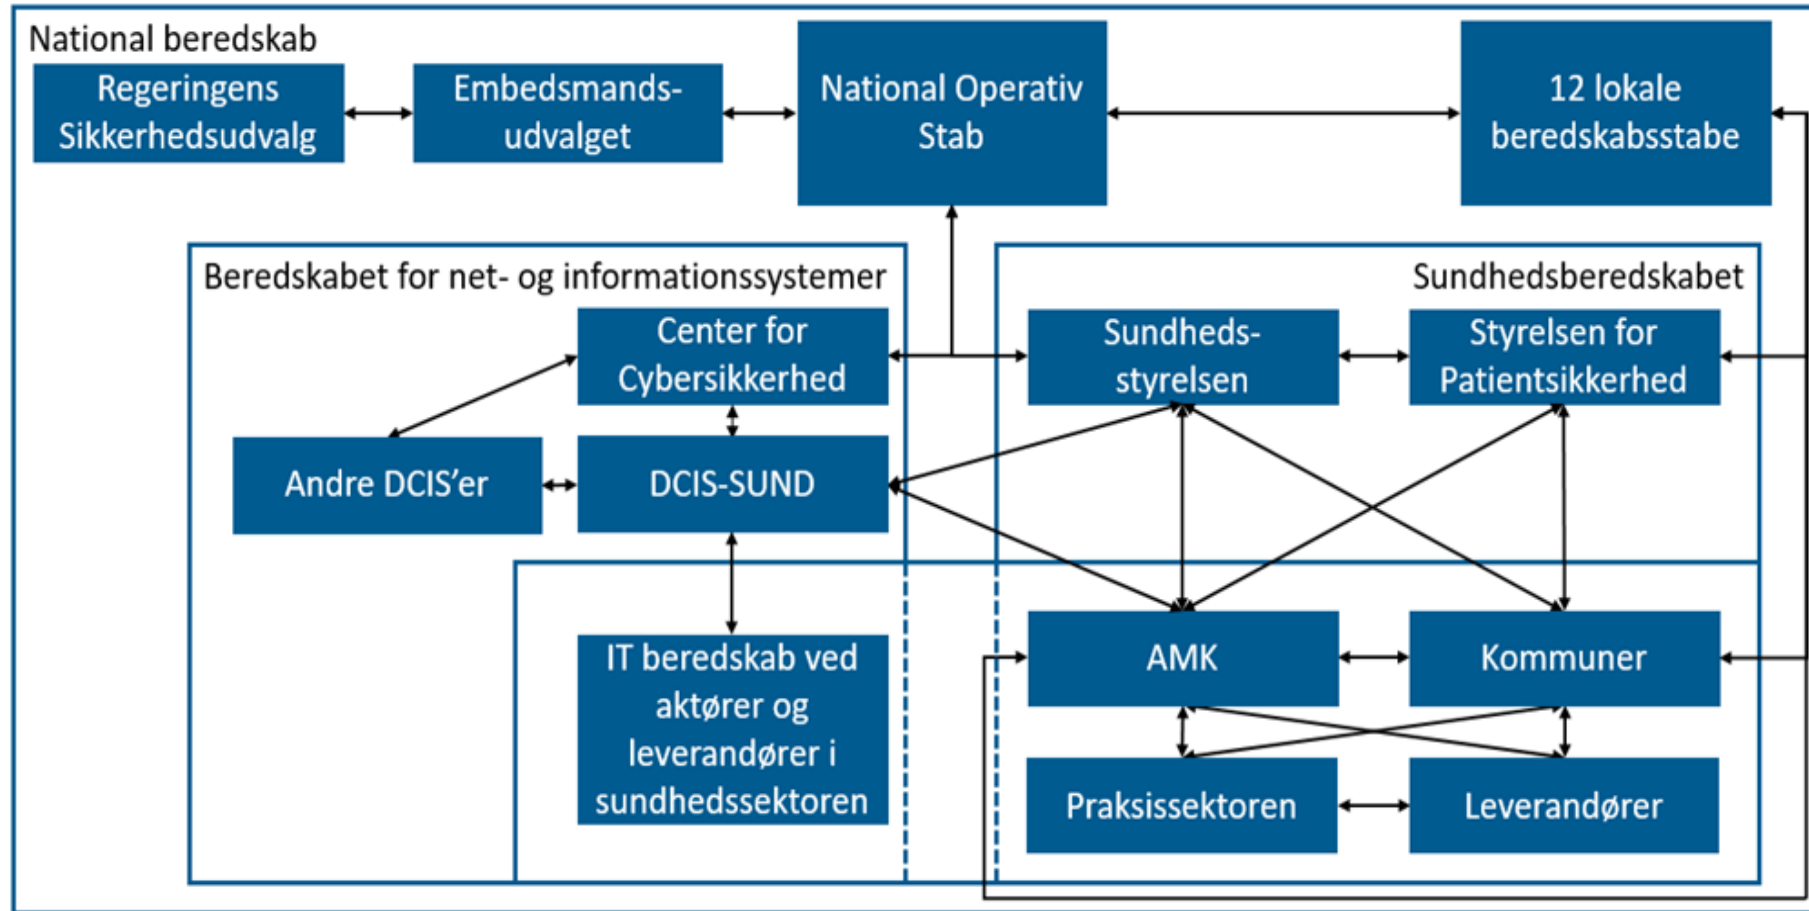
National beredskab

Regeringens Sikkerhedsudvalg

Embedsmandsudvalget

National Operativ Stab

12 lokale beredskabsstabe

Beredskabet for net- og informationssystemer

Center for Cybersikkerhed

Andre DCIS'er

DCIS-SUND

IT beredskab ved aktører og leverandører i sundhedssektoren

Sundhedsberedskabet

Sundhedsstyrelsen

Styrelsen for Patientsikkerhed

AMK

Kommuner

Praksissektoren

Leverandører